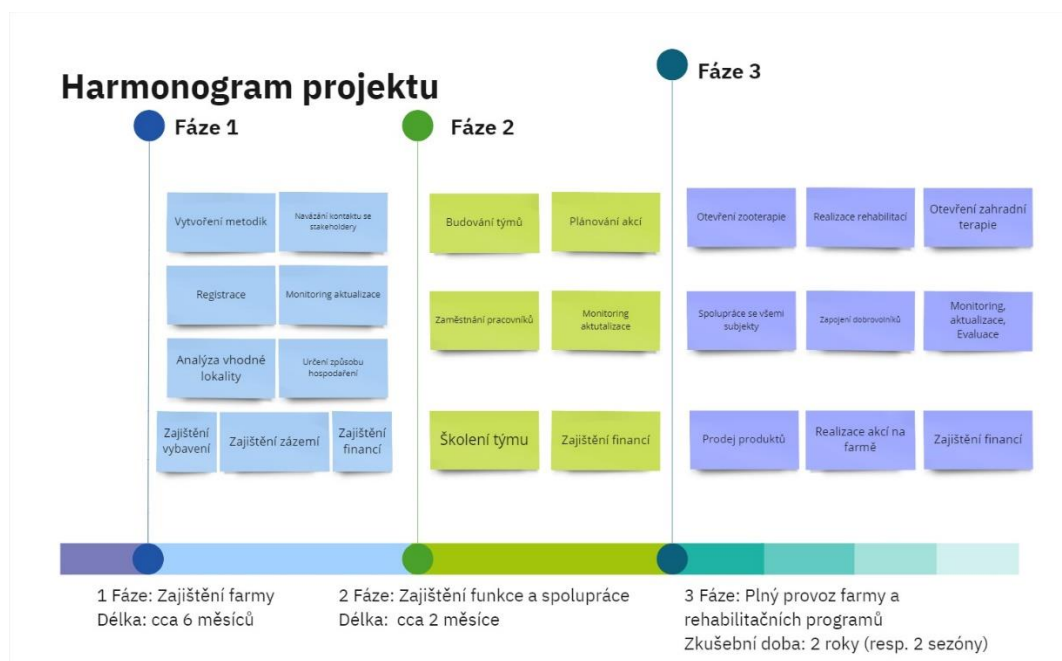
Harmonogram projektu

Fáze 1

Vytvoření metodik

Navázání kontaktu se stakeholdery

Registrace

Monitoring aktualizace

Analýza vhodné lokality

Určení způsobu hospodaření

Zajištění vybavení

Zajištění zázemí

Zajištění financí

Fáze 2

Budování týmů

Plánování akcí

Zaměstnání pracovníků

Monitoring aktutalizace

Školení týmu

Zajištění financí

Fáze 3

Otevření zooterapie

Realizace rehabilitací

Otevření zahradní terapie

Spolupráce se všemi subjekty

Zapojení dobrovolníků

Monitoring, aktualizace, Evaluace

Prodej produktů

Realizace akcí na farmě

Zajištění financí

1 Fáze: Zajištění farmy
Délka: cca 6 měsíců

2 Fáze: Zajištění funkce a spolupráce
Délka: cca 2 měsíce

3 Fáze: Plný provoz farmy a rehabilitačních programů
Zkušební doba: 2 roky (resp. 2 sezóny)